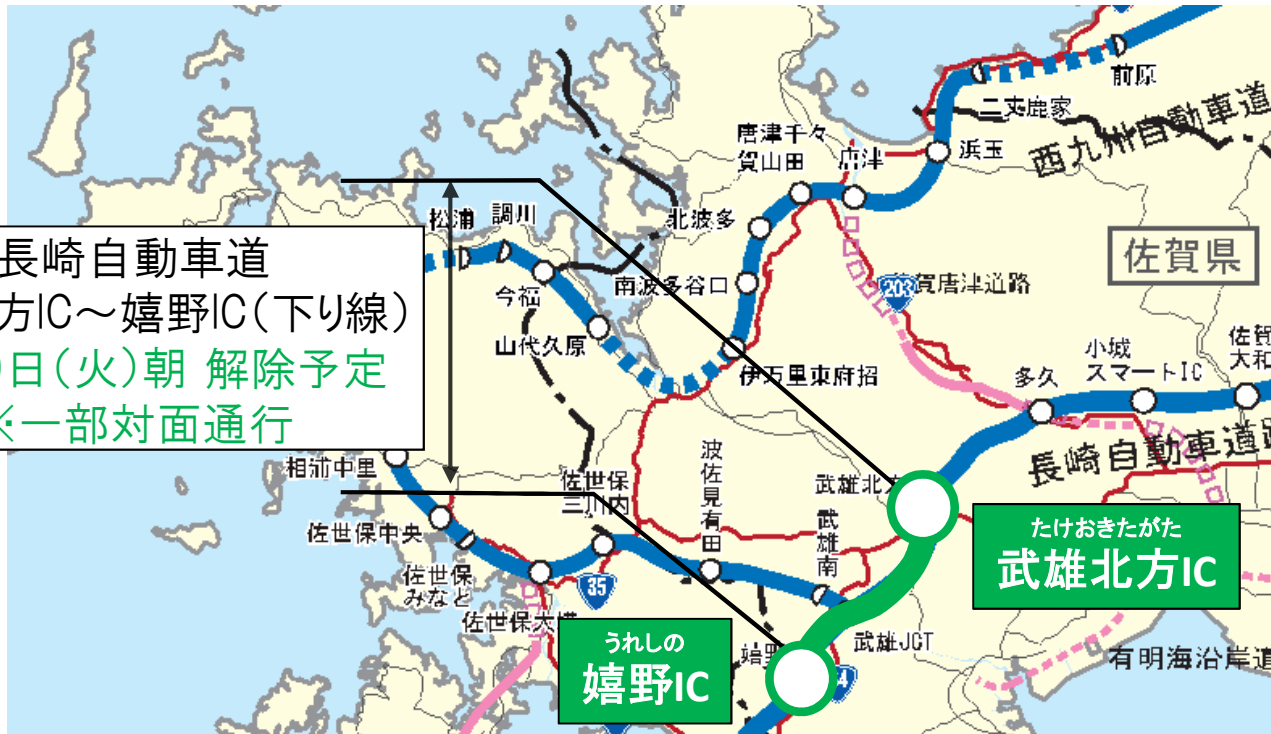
長崎自動車道
方IC～嬉野IC（下り線）
日（火）朝 解除予定
一部対面通行

前原
二丈鹿家
西九州自動車道
浜玉
唐津千々賀山田
唐津
佐賀県
松浦
調川
北波多
今福
南波多谷口
203
厳木
唐津道路
山代久原
伊万里東府招
多久
小城スマートIC
佐賀大和
長崎自動車道
相浦中里
佐世保三川内
波佐見有田
武雄北方
武雄南
佐世保中央
佐世保みなと
35
佐世保大塔
武雄JCT
嬉野
有明海沿岸道
たけおきたがた
武雄北方IC
うれしの
嬉野IC